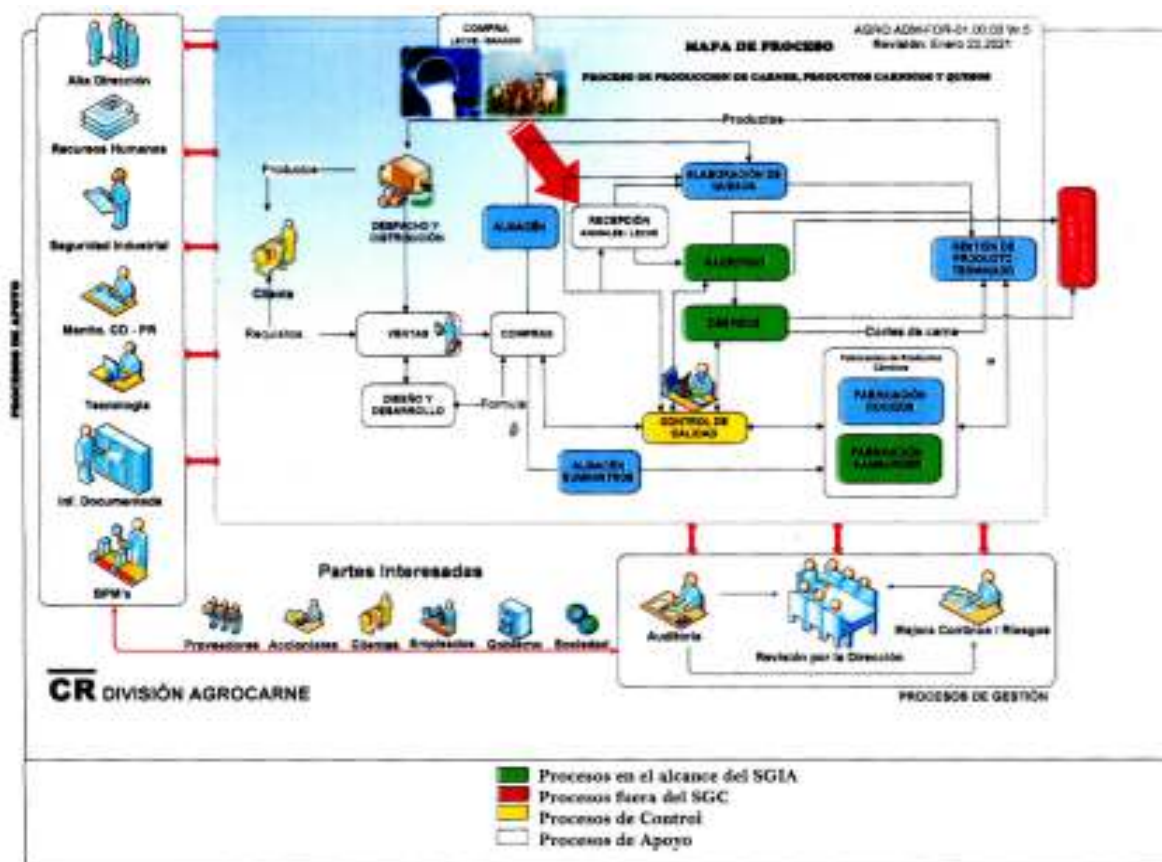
AGRO ADM-FOR-01.00.03 Vr.5
Revisión: Enero 22,2021

MAPA DE PROCESO

PROCESO DE PRODUCCION DE CARNES, PRODUCTOS CARNICOS Y QUESOS

COMPRA
LECHE - GANADO

PROCESOS DE APOYO

Alta Dirección
Recursos Humanos
Seguridad Industrial
Mantto. CO - PR
Tecnología
Inf. Documentada
BPM's

Productos
Productos
Cliente
DESPACHO Y DISTRIBUCIÓN
ALMACÉN
RECEPCIÓN
ANIMALES - LECHE
ELABORACIÓN DE QUESOS
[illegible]
CÁRNICOS
GESTIÓN DE PRODUCTO TERMINADO
Requisitos
VENTAS
COMPRAS
Cortes de carne
DISEÑO Y DESARROLLO
Formular
CONTROL DE CALIDAD
Fabricación de Productos Cárnicos
FABRICACIÓN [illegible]
FABRICACIÓN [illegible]
ALMACÉN SUMINISTROS

Partes Interesadas
Proveedores
Accionistas
Clientes
Empleados
Gobierno
Sociedad

Auditoría
Revisión por la Dirección
Mejora Continua / Riesgos

CR DIVISIÓN AGROCARNE

PROCESOS DE GESTIÓN

Procesos en el alcance del SGIA
Procesos fuera del SGC
Procesos de Control
Procesos de Apoyo